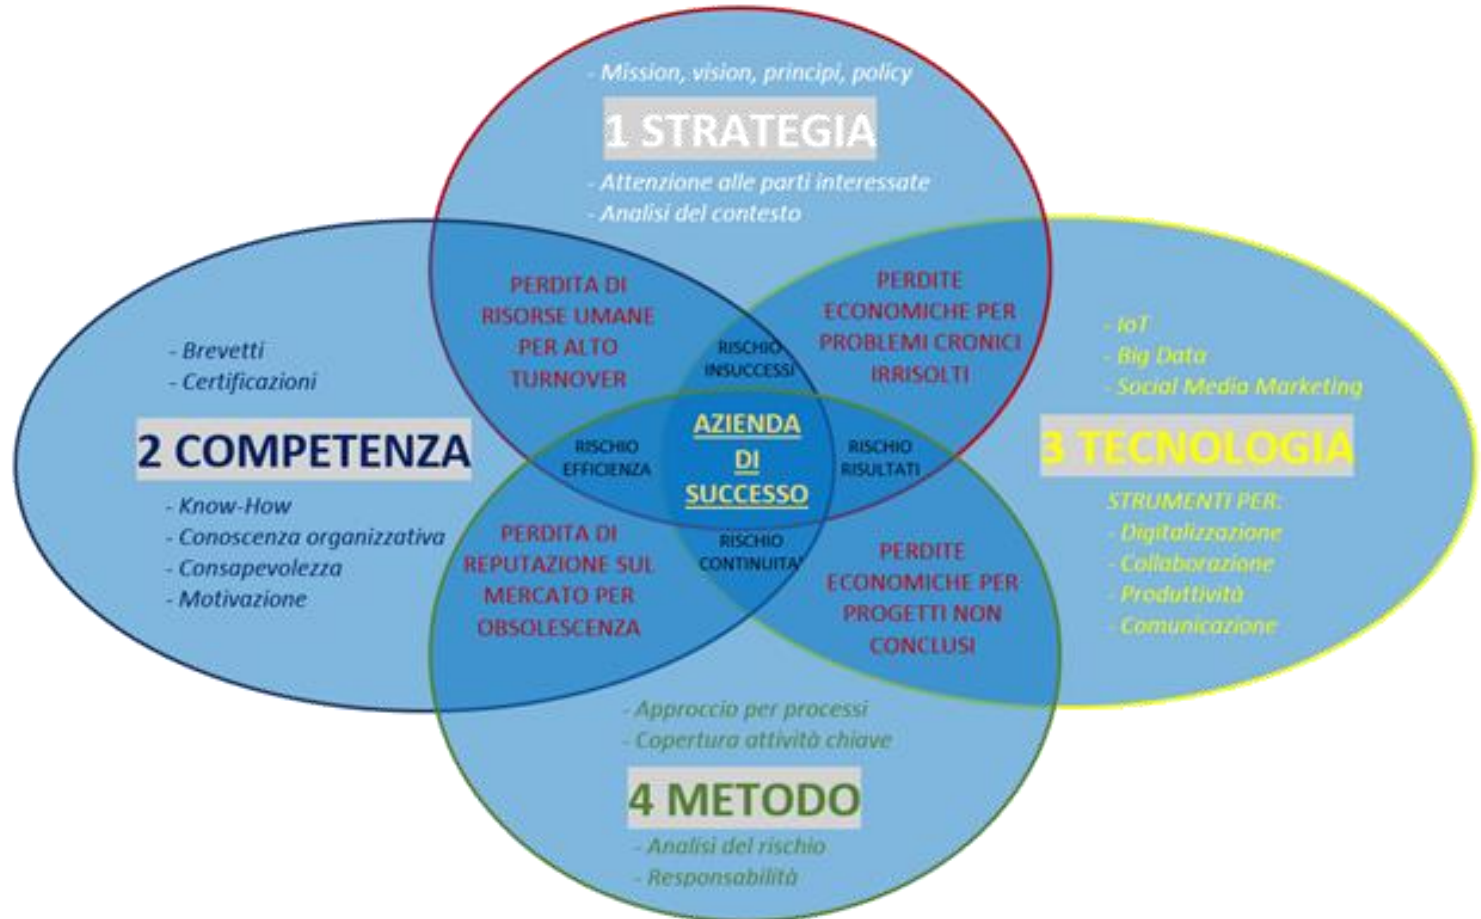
- Mission, vision, principi, policy

1 STRATEGIA

- Attenzione alle parti interessate
- Analisi del contesto

- Brevetti
- Certificazioni

2 COMPETENZA

- Know-How
- Conoscenza organizzativa
- Consapevolezza
- Motivazione

PERDITA DI RISORSE UMANE PER ALTO TURNOVER

RISCHIO INSUCCESSI

PERDITE ECONOMICHE PER PROBLEMI CRONICI IRRISOLTI

- IoT
- Big Data
- Social Media Marketing

3 TECNOLOGIA

STRUMENTI PER:
- Digitalizzazione
- Collaborazione
- Produttività
- Comunicazione

RISCHIO EFFICIENZA

AZIENDA DI SUCCESSO

RISCHIO RISULTATI

PERDITA DI REPUTAZIONE SUL MERCATO PER OBSOLESCENZA

RISCHIO CONTINUITA'

PERDITE ECONOMICHE PER PROGETTI NON CONCLUSI

- Approccio per processi
- Copertura attività chiave

4 METODO

- Analisi del rischio
- Responsabilità